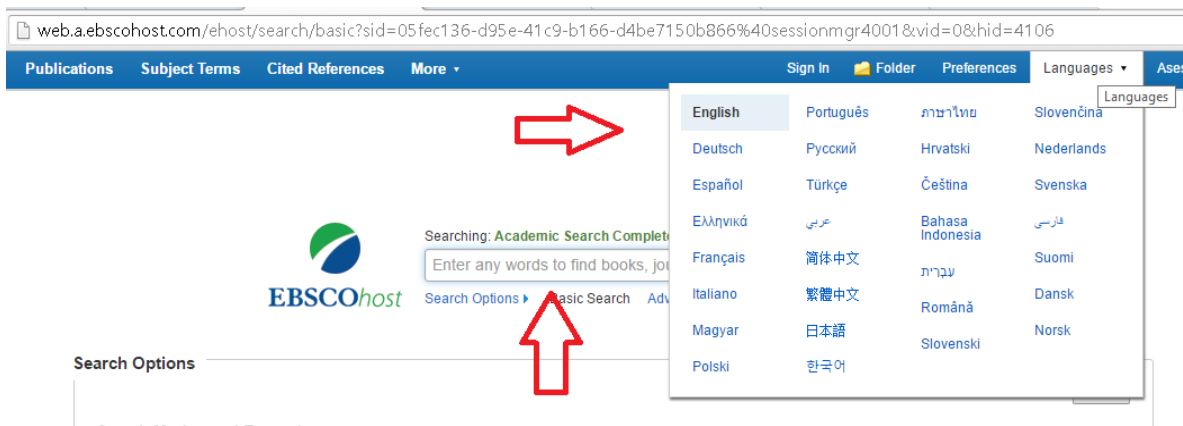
web.a.ebscohost.com/ehost/search/basic?sid=05fec136-d95e-41c9-b166-d4be7150b866%40sessionmgr4001&vid=0&hid=4106

Publications Subject Terms Cited References More ▸

Sign In Folder Preferences Languages ▾ Ases

Languages

English
Deutsch
Español
Ελληνικά
Français
Italiano
Magyar
Polski

Português
Русский
Türkçe
عربي
简体中文
繁體中文
日本語
한국어

ภาษาไทย
Hrvatski
Čeština
Bahasa Indonesia
עברית
Română
Slovenski

Slovenčina
Nederlands
Svenska
فارسی
Suomi
Dansk
Norsk

Searching: Academic Search Complete

Enter any words to find books, jou

EBSCOhost

Search Options ▸ Basic Search Adv

Search Options